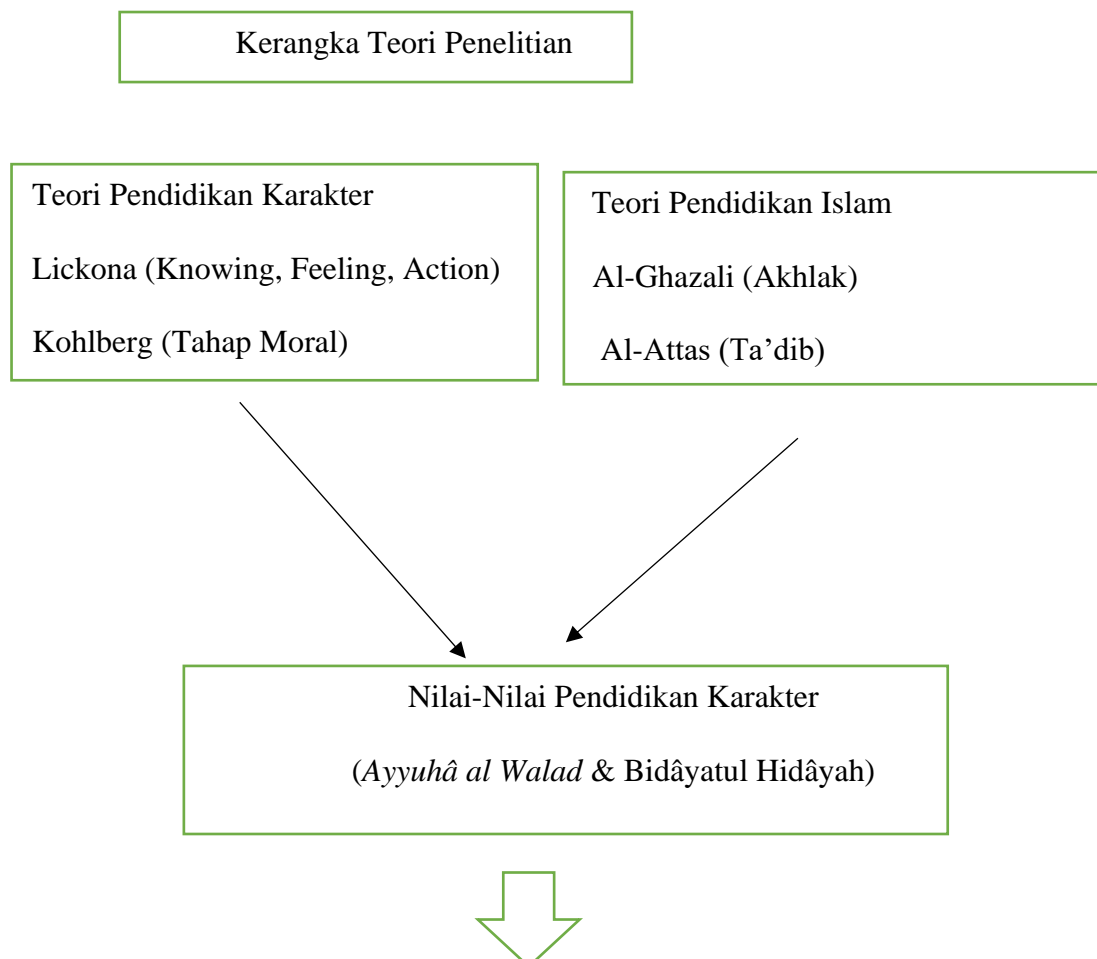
Kerangka Teori Penelitian

Teori Pendidikan Karakter

Lickona (Knowing, Feeling, Action)

Kohlberg (Tahap Moral)

Teori Pendidikan Islam

Al-Ghazali (Akhlak)

Al-Attas (Ta'dib)

Nilai-Nilai Pendidikan Karakter

(*Ayyuhâ al Walad* & Bidâyatul Hidâyah)